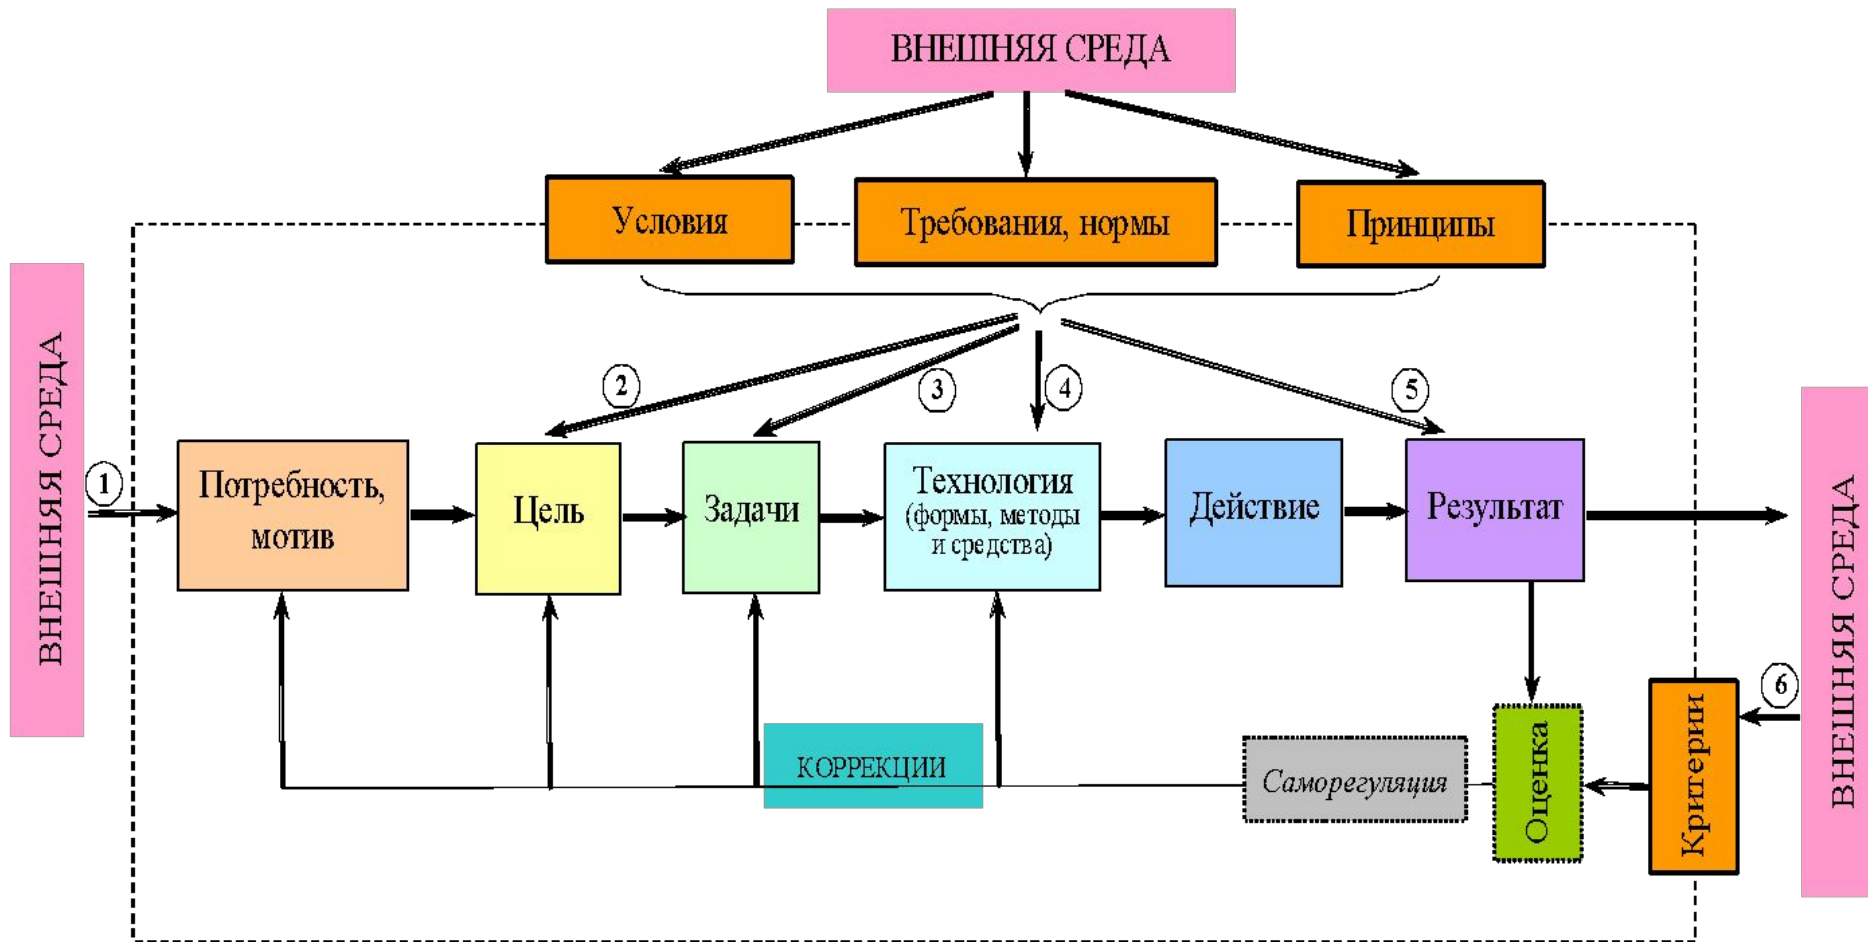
ВНЕШНЯЯ СРЕДА

Условия

Требования, нормы

Принципы

ВНЕШНЯЯ СРЕДА

1

Потребность, мотив

2

Цель

3

Задачи

4

Технология (формы, методы и средства)

Действие

5

Результат

ВНЕШНЯЯ СРЕДА

6

КОРРЕКЦИИ

Саморегуляция

Оценка

Критерии